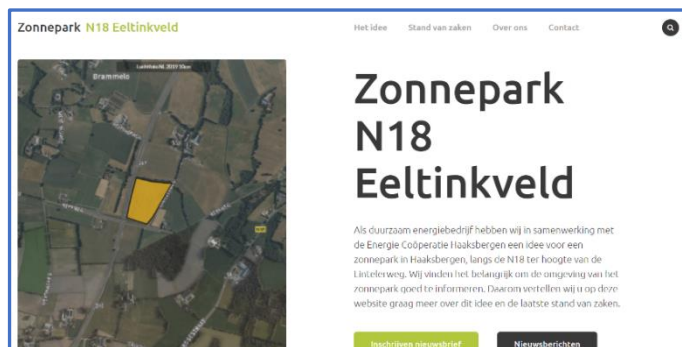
Zonnepark N18 Eeltinkveld

Het idee Stand van zaken Over ons Contact

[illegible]

Brammelo

N18

Zonnepark N18 Eeltinkveld

Als duurzaam energiebedrijf hebben wij in samenwerking met de Energie Coöperatie Haaksbergen een idee voor een zonnepark in Haaksbergen, langs de N18 ter hoogte van de Lintelerweg. Wij vinden het belangrijk om de omgeving van het zonnepark goed te informeren. Daarom vertellen wij u op deze website graag meer over dit idee en de laatste stand van zaken.

Inschrijven nieuwsbrief

Nieuwsberichten